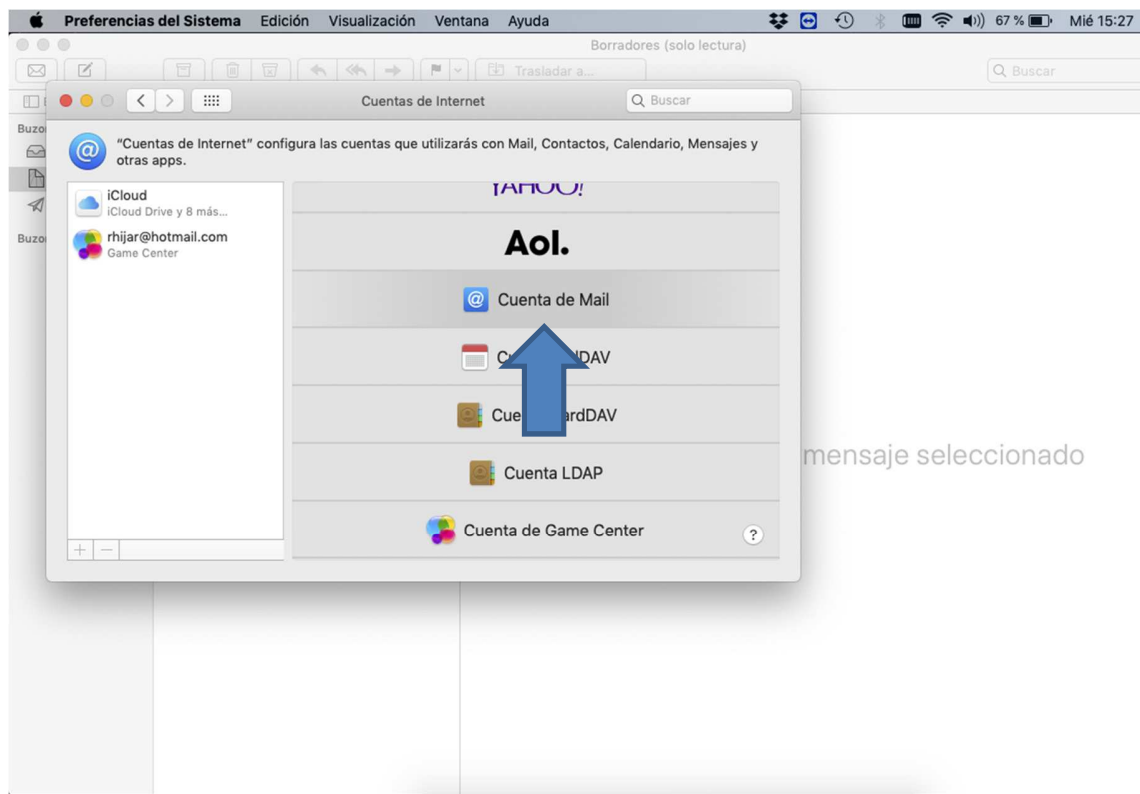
Preferencias del Sistema Edición Visualización Ventana Ayuda 67 % Mié 15:27

Borradores (solo lectura)

Trasladar a...

Buscar

Buzo

Buzo

Cuentas de Internet

Buscar

"Cuentas de Internet" configura las cuentas que utilizarás con Mail, Contactos, Calendario, Mensajes y otras apps.

iCloud
iCloud Drive y 8 más...

rhijar@hotmail.com
Game Center

+ −

YAHOO!

Aol.

Cuenta de Mail

Cu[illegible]DAV

Cue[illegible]ardDAV

Cuenta LDAP

Cuenta de Game Center

?

mensaje seleccionado